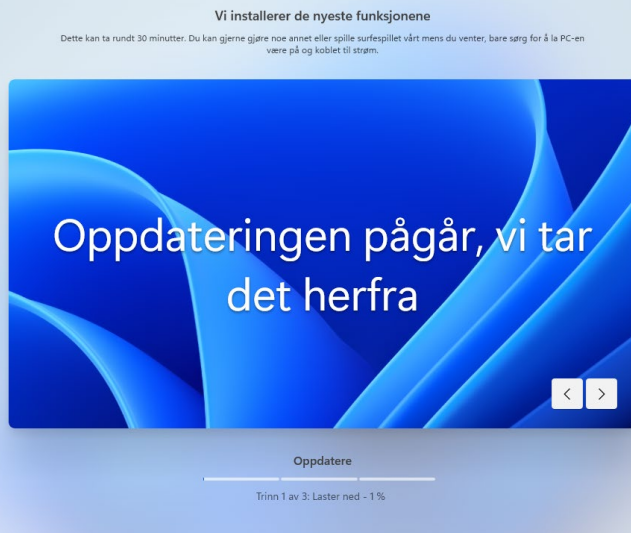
Vi installerer de nyeste funksjonene

Dette kan ta rundt 30 minutter. Du kan gjerne gjøre noe annet eller spille surfespillet vårt mens du venter, bare sørg for å la PC-en være på og koblet til strøm.

Oppdateringen pågår, vi tar det herfra

Oppdatere

Trinn 1 av 3: Laster ned - 1 %